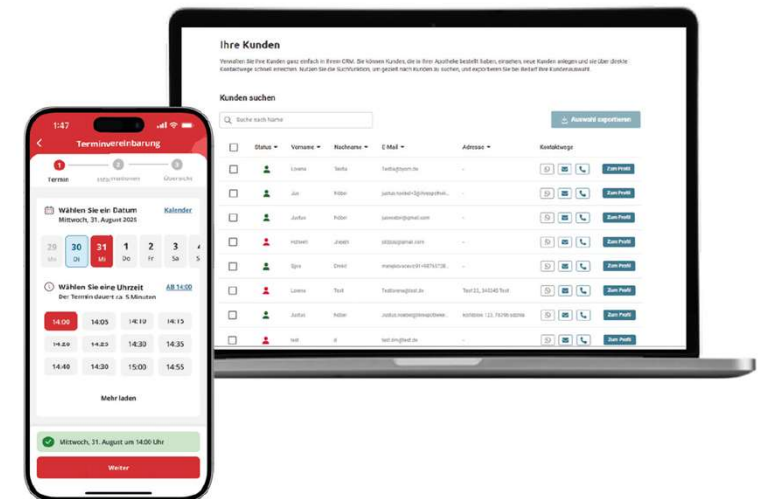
Ihre Kunden

Verwalten Sie Ihre Kunden ganz einfach in Ihrem CRM. Sie können Kunden, die in Ihrer Apotheke bestellt haben, einsehen, neue Kunden anlegen und sie über direkte Kontaktwege schnell erreichen. Nutzen Sie die Suchfunktion, um gezielt nach Kunden zu suchen, und exportieren Sie bei Bedarf Ihre Kundenauswahl.

Kunden suchen

Suche nach Name

Auswahl exportieren

| | Status | Vorname | Nachname | E-Mail | Adresse | Kontaktwege | |
|---|---|---|---|---|---|---|---|
| | | Lorena | Testa | Test@gtest.de | - | | Zum Profil |
| | | Jan | Felber | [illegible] | - | | Zum Profil |
| | | Justus | Felber | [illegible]@gmail.com | - | | Zum Profil |
| | | Hussein | Jneidi | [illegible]@gmail.com | - | | Zum Profil |
| | | Sjira | Dinkel | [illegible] | - | | Zum Profil |
| | | Lorena | Test | Testlorena@test.de | Test 23, 345345 Test | | Zum Profil |
| | | Justus | Felber | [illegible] | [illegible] | | Zum Profil |
| | | test | d | test.bm@test.de | - | | Zum Profil |

1:47

Terminvereinbarung

Termin | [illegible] | Übersicht

Wählen Sie ein Datum
Mittwoch, 31. August 2025
Kalender

29 Mo | 30 Di | 31 Mi | 1 Do | 2 Fr | 3 Sa | 4

Wählen Sie eine Uhrzeit
Der Termin dauert ca. 5 Minuten
AB 14:00

14:00 | 14:05 | 14:10 | 14:15
14:20 | 14:25 | 14:30 | 14:35
14:40 | 14:30 | 15:00 | 14:55

Mehr laden

Mittwoch, 31. August um 14:00 Uhr

Weiter